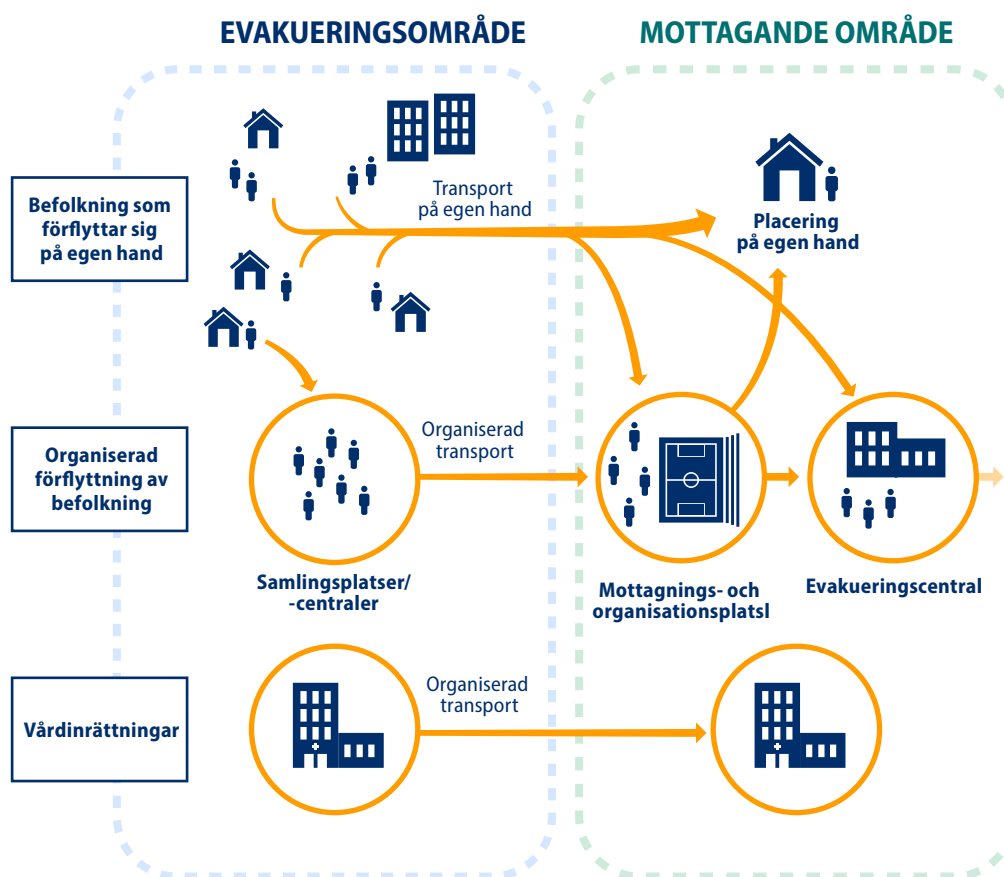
EVAKUERINGSOMRÅDE

MOTTAGANDE OMRÅDE

Befolkning som förflyttar sig på egen hand

Transport på egen hand

Placering på egen hand

Organiserad förflyttning av befolkning

Organiserad transport

Samlingsplatser/ -centraler

Mottagnings- och organisationsplatsl

Evakueringscentral

Vårdinrättningar

Organiserad transport